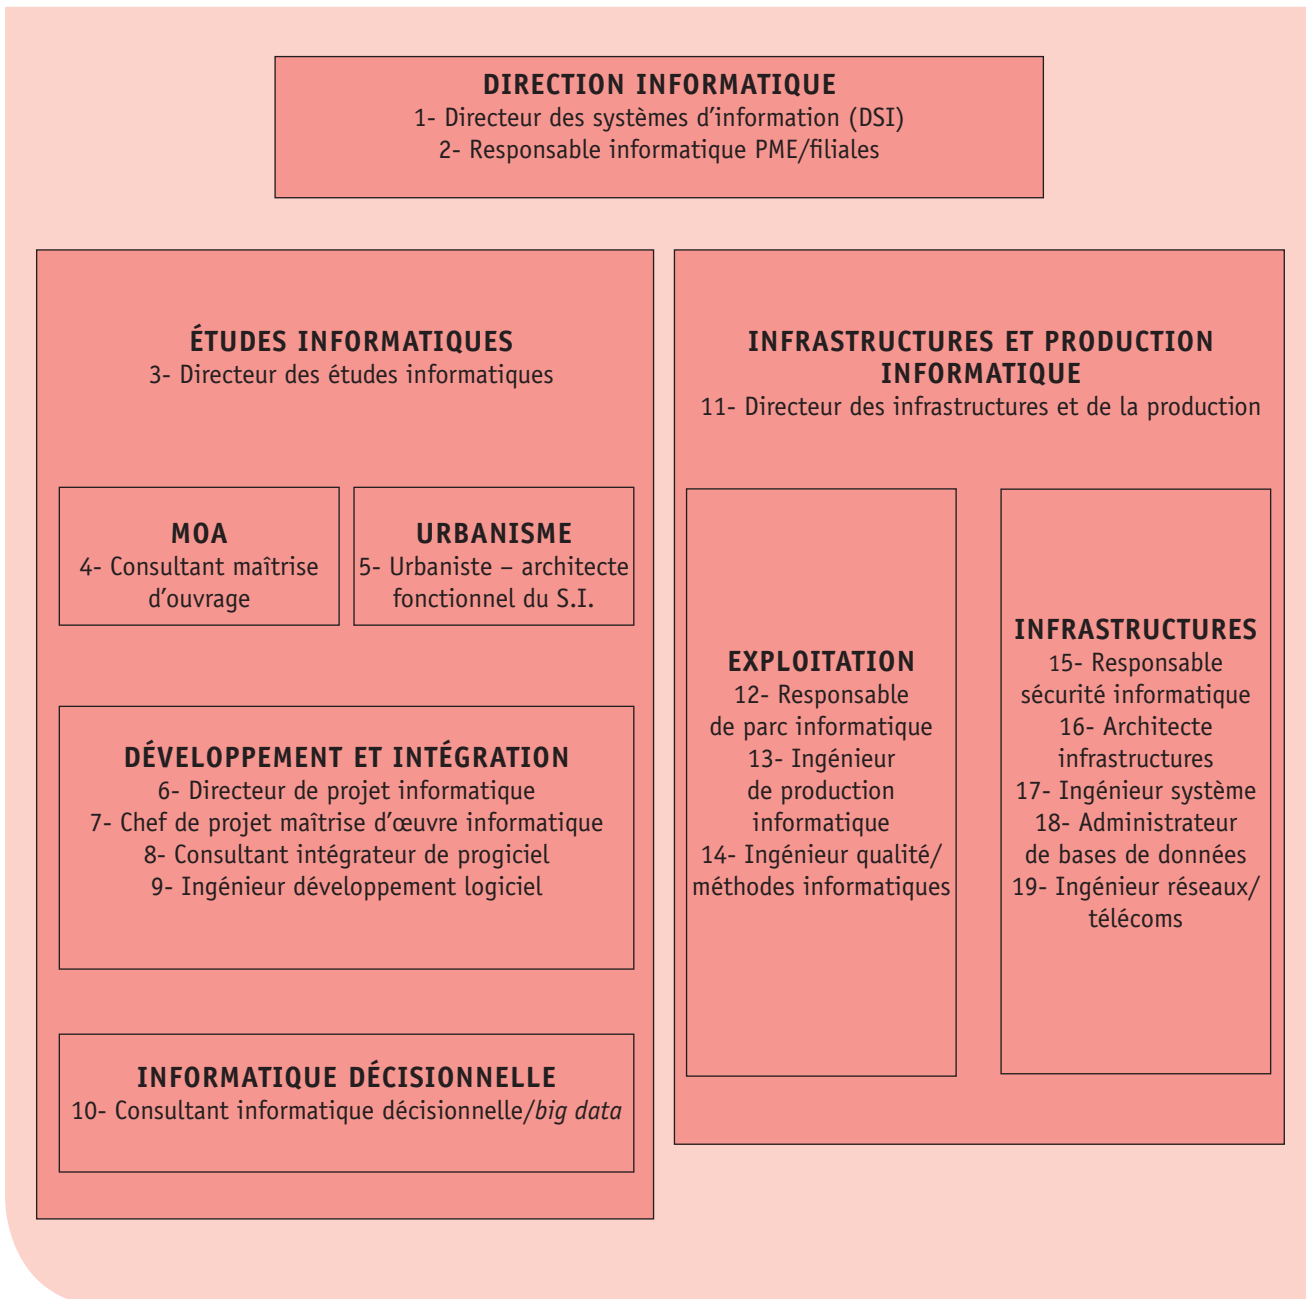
DIRECTION INFORMATIQUE
1- Directeur des systèmes d'information (DSI)
2- Responsable informatique PME/filiales

ÉTUDES INFORMATIQUES
3- Directeur des études informatiques

MOA
4- Consultant maîtrise d'ouvrage

URBANISME
5- Urbaniste – architecte fonctionnel du S.I.

DÉVELOPPEMENT ET INTÉGRATION
6- Directeur de projet informatique
7- Chef de projet maîtrise d'œuvre informatique
8- Consultant intégrateur de progiciel
9- Ingénieur développement logiciel

INFORMATIQUE DÉCISIONNELLE
10- Consultant informatique décisionnelle/*big data*

INFRASTRUCTURES ET PRODUCTION INFORMATIQUE
11- Directeur des infrastructures et de la production

EXPLOITATION
12- Responsable de parc informatique
13- Ingénieur de production informatique
14- Ingénieur qualité/ méthodes informatiques

INFRASTRUCTURES
15- Responsable sécurité informatique
16- Architecte infrastructures
17- Ingénieur système
18- Administrateur de bases de données
19- Ingénieur réseaux/ télécoms